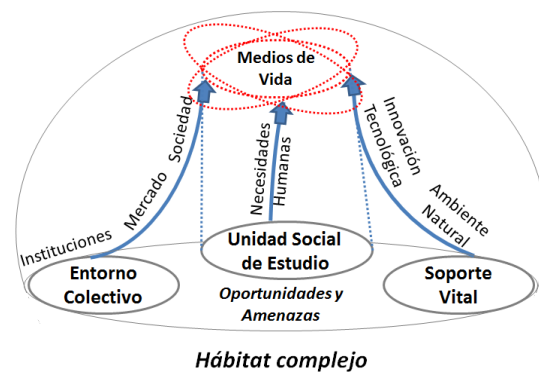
Medios de Vida

Instituciones
Mercado
Sociedad

Necesidades
Humanas

Innovación
Tecnológica

Ambiente
Natural

Entorno Colectivo

Unidad Social de Estudio

Soporte Vital

Oportunidades y Amenazas

Hábitat complejo